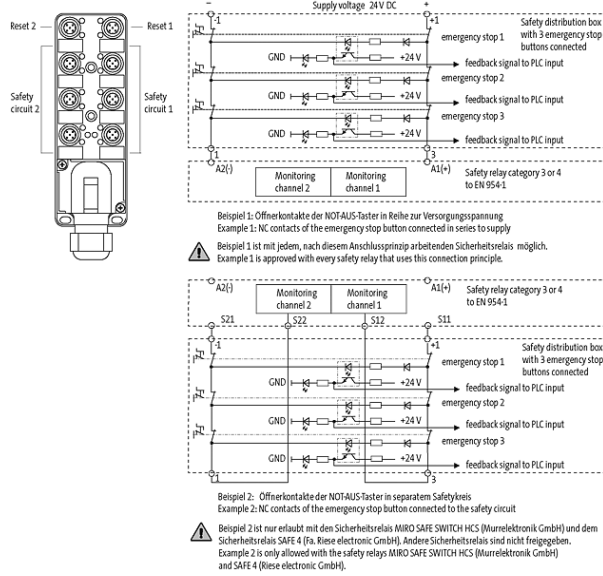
Reset 2

Reset 1

Safety circuit 2

Safety circuit 1

−

Supply voltage 24V DC

+

-1

+1

Safety distribution box with 3 emergency stop buttons connected

emergency stop 1

GND

+24 V

feedback signal to PLC input

emergency stop 2

GND

+24 V

feedback signal to PLC input

emergency stop 3

GND

+24 V

feedback signal to PLC input

-3

3

A2(-)

A1(+)

Monitoring channel 2

Monitoring channel 1

Safety relay category 3 or 4 to EN 954-1

Beispiel 1: Öffnerkontakte der NOT-AUS-Taster in Reihe zur Versorgungsspannung
Example 1: NC contacts of the emergency stop button connected in series to supply

Beispiel 1 ist mit jedem, nach diesem Anschlussprinzip arbeitenden Sicherheitsrelais möglich.
Example 1 is approved with every safety relay that uses this connection principle.

A2(-)

Monitoring channel 2

Monitoring channel 1

A1(+)

Safety relay category 3 or 4 to EN 954-1

S21

S22

S12

S11

-1

+1

Safety distribution box with 3 emergency stop buttons connected

emergency stop 1

GND

+24 V

feedback signal to PLC input

emergency stop 2

GND

+24 V

feedback signal to PLC input

emergency stop 3

GND

+24 V

feedback signal to PLC input

-3

3

Beispiel 2: Öffnerkontakte der NOT-AUS-Taster in separatem Safetykreis
Example 2: NC contacts of the emergency stop button connected to the safety circuit

Beispiel 2 ist nur erlaubt mit den Sicherheitsrelais MIRO SAFE SWITCH HCS (Murrelektronik GmbH) und dem Sicherheitsrelais SAFE 4 (Fa. Riese electronic GmbH). Andere Sicherheitsrelais sind nicht freigegeben.
Example 2 is only allowed with the safety relays MIRO SAFE SWITCH HCS (Murrelektronik GmbH) and SAFE 4 (Riese electronic GmbH).